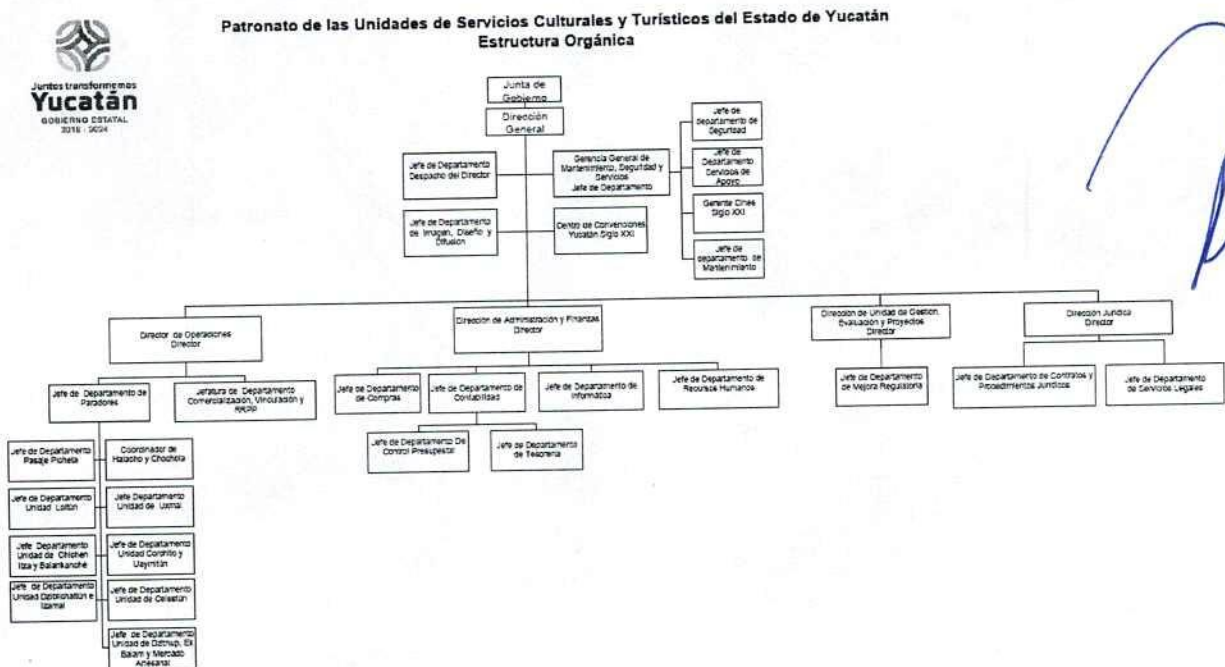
Juntos transformemos
Yucatán
GOBIERNO ESTATAL
2018 - 2024

Patronato de las Unidades de Servicios Culturales y Turísticos del Estado de Yucatán
Estructura Orgánica

Junta de Gobierno

Dirección General

Jefe de Departamento Despacho del Director

Gerencia General de Mantenimiento, Seguridad y Servicios Jefe de Departamento

Jefe de Departamento de Seguridad

Jefe de Departamento Servicios de Apoyo

Gerente Cines Siglo XXI

Jefe de Departamento de Mantenimiento

Jefe de Departamento de Imagen, Diseño y Difusión

Centro de Convenciones Yucatán Siglo XXI

Director de Operaciones Director

Dirección de Administración y Finanzas Director

Dirección de Unidad de Gestión, Evaluación y Proyectos Director

Dirección Jurídica Director

Jefe de Departamento de Paradores

Jefatura de Departamento Comercialización, Vinculación y RRPP

Jefe de Departamento de Compras

Jefe de Departamento de Contabilidad

Jefe de Departamento de Informática

Jefe de Departamento de Recursos Humanos

Jefe de Departamento de Mejora Regulatoria

Jefe de Departamento de Contratos y Procedimientos Jurídicos

Jefe de Departamento de Servicios Legales

Jefe de Departamento De Control Presupuestal

Jefe de Departamento de Tesorería

Jefe de Departamento Pasaje Picheta

Coordinador de Hacacho y Chochola

Jefe de Departamento Unidad Loltún

Jefe Departamento Unidad de Uxmal

Jefe Departamento Unidad de Chichén Itza y Balankanché

Jefe de Departamento Unidad Cordrito y Uaymitún

Jefe de Departamento Unidad Dzibilchaltún e Izamal

Jefe de Departamento Unidad de Celestún

Jefe de Departamento Unidad de Dzitnup, Ek Balam y Mercado Artesanal